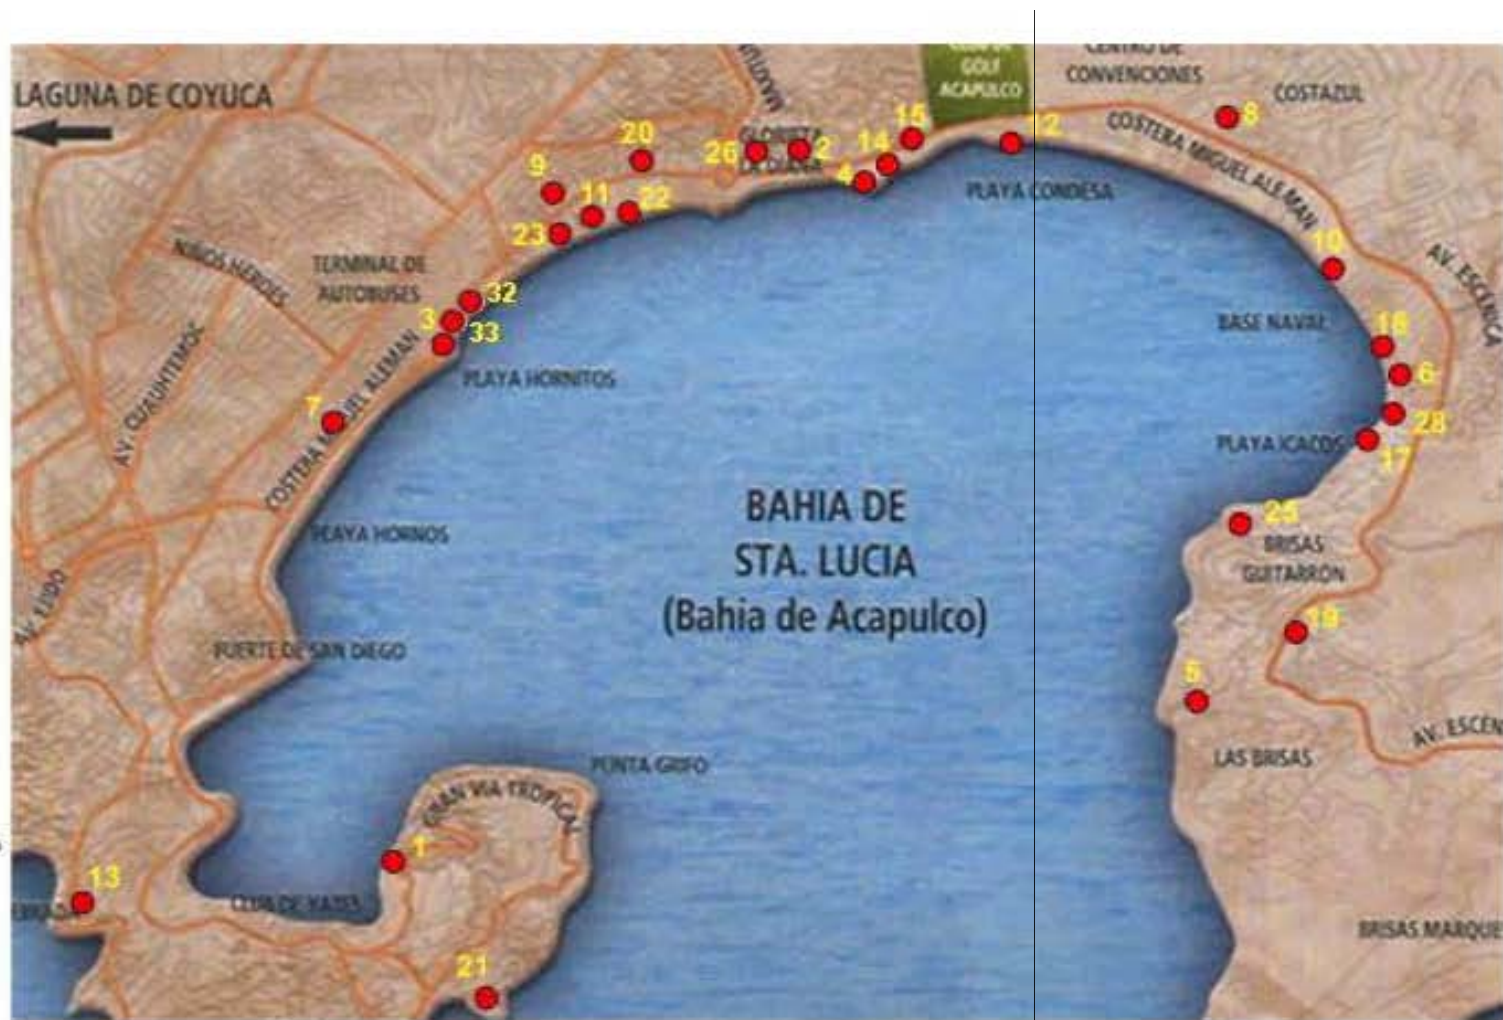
LAGUNA DE COYUCA

CLUB DE GOLF ACAPULCO

CENTRO DE CONVENCIONES

COSTAZUL

GLORIETA LA DIANA

20 9 11 22 23 26 2 14 15 4 12 8

PLAYA CONDESA

COSTERA MIGUEL ALEMAN

NIÑOS HEROES

TERMINAL DE AUTOBUSES

32 3 33

PLAYA HORNITOS

AV. CUAUHTEMOC

7

COSTERA MIGUEL ALEMAN

10

AV. ESCENICA

BASE NAVAL

18 6 28

PLAYA ICACOS

17

BAHIA DE STA. LUCIA (Bahia de Acapulco)

PLAYA HORNOS

AV. LIDO

FUERTE DE SAN DIEGO

25

BRISAS GUITARRON

19

5

AV. ESCEN

LAS BRISAS

PUNTA GRIFO

GRAN VIA TROPICAL

1

13

CLUB DE YATES

21

BRISAS MARQUE